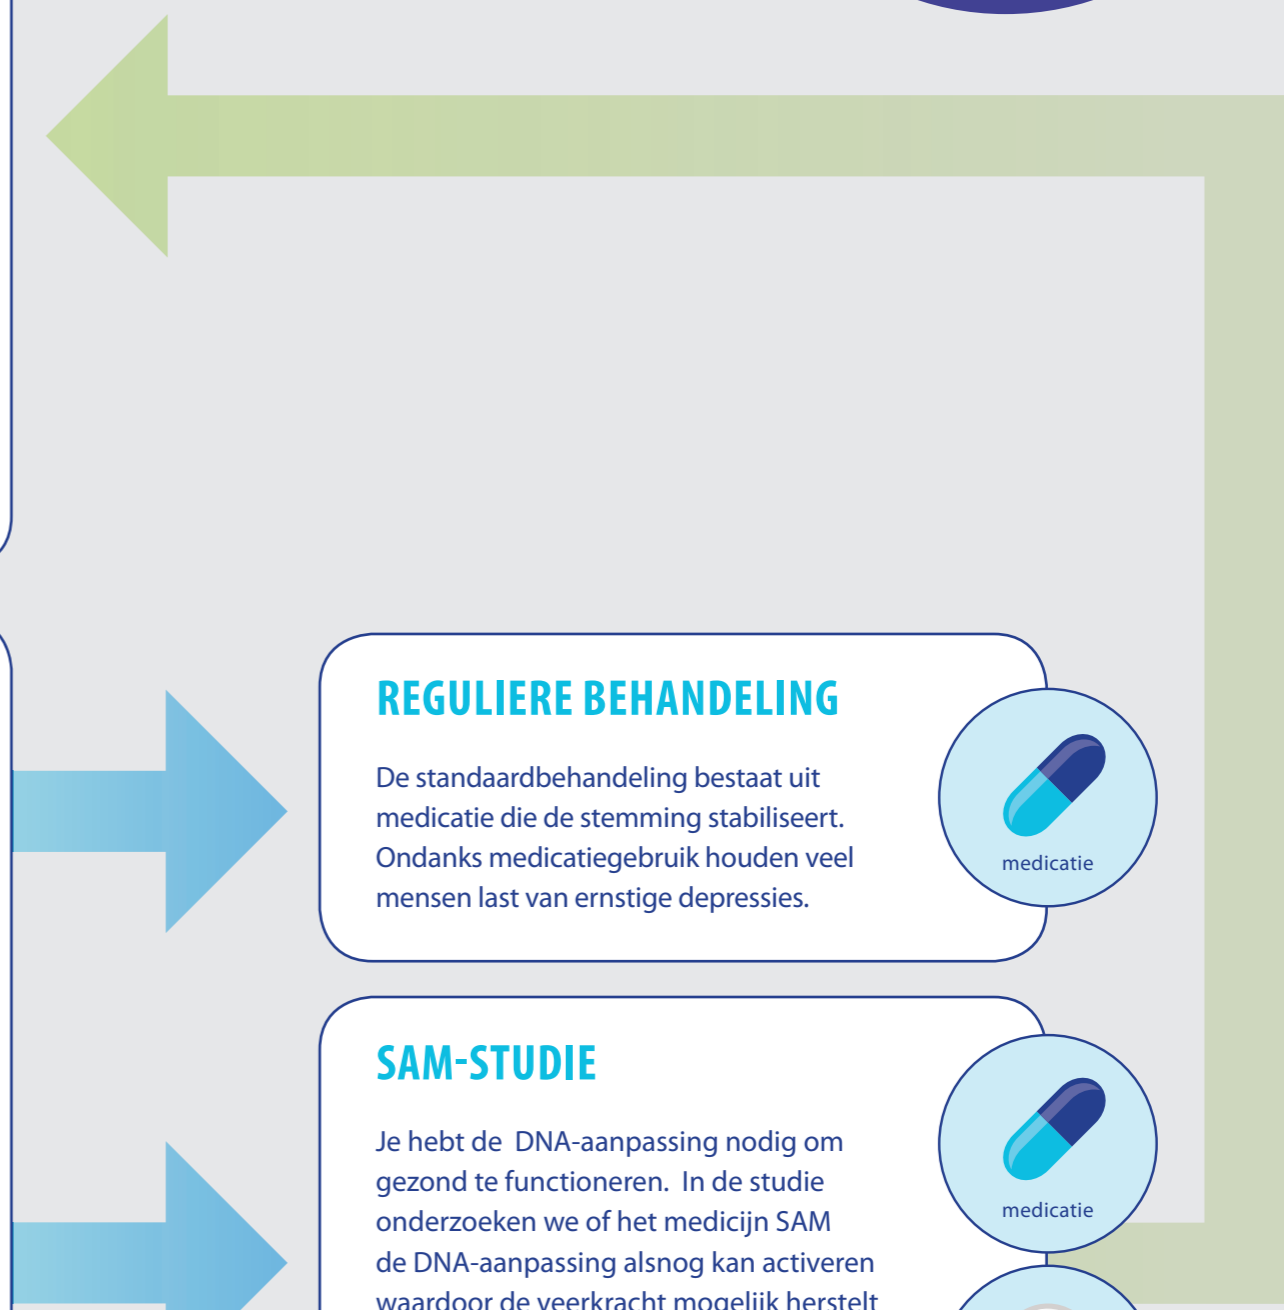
REGULIERE BEHANDELING

De standaardbehandeling bestaat uit medicatie die de stemming stabiliseert. Ondanks medicatiegebruik houden veel mensen last van ernstige depressies.

medicatie

SAM-STUDIE

Je hebt de DNA-aanpassing nodig om gezond te functioneren. In de studie onderzoeken we of het medicijn SAM de DNA-aanpassing alsnog kan activeren waardoor de veerkracht mogelijk herstelt

medicatie